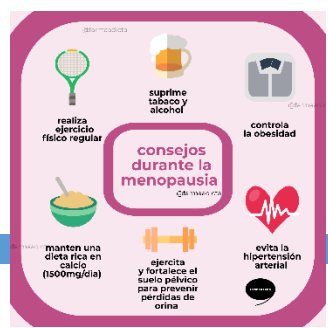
@farmaciata

suprime tabaco y alcohol

realiza ejercicio físico regular

controla la obesidad

consejos durante la menopausia

@farmaciata

manten una dieta rica en calcio (1500mg/día)

ejercita y fortalece el suelo pélvico para prevenir pérdidas de orina

evita la hipertensión arterial